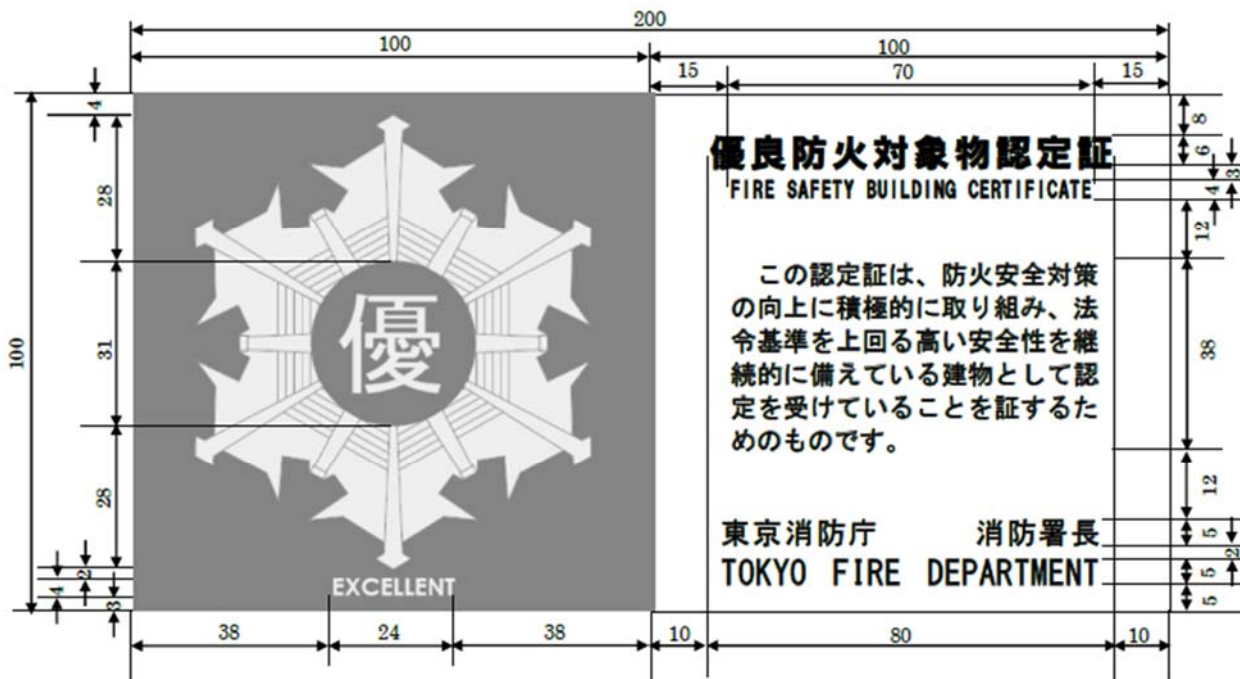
200

100

100

15

70

15

4

28

31

25

2

4

3

100

優

EXCELLENT

優良防火対象物認定証

FIRE SAFETY BUILDING CERTIFICATE

この認定証は、防火安全対策の向上に積極的に取り組み、法令基準を上回る高い安全性を継続的に備えている建物として認定を受けていることを証するためのものです。

東京消防庁　　消防署長

TOKYO FIRE DEPARTMENT

8

6

3

4

12

38

12

5

2

5

5

38

24

38

10

80

10